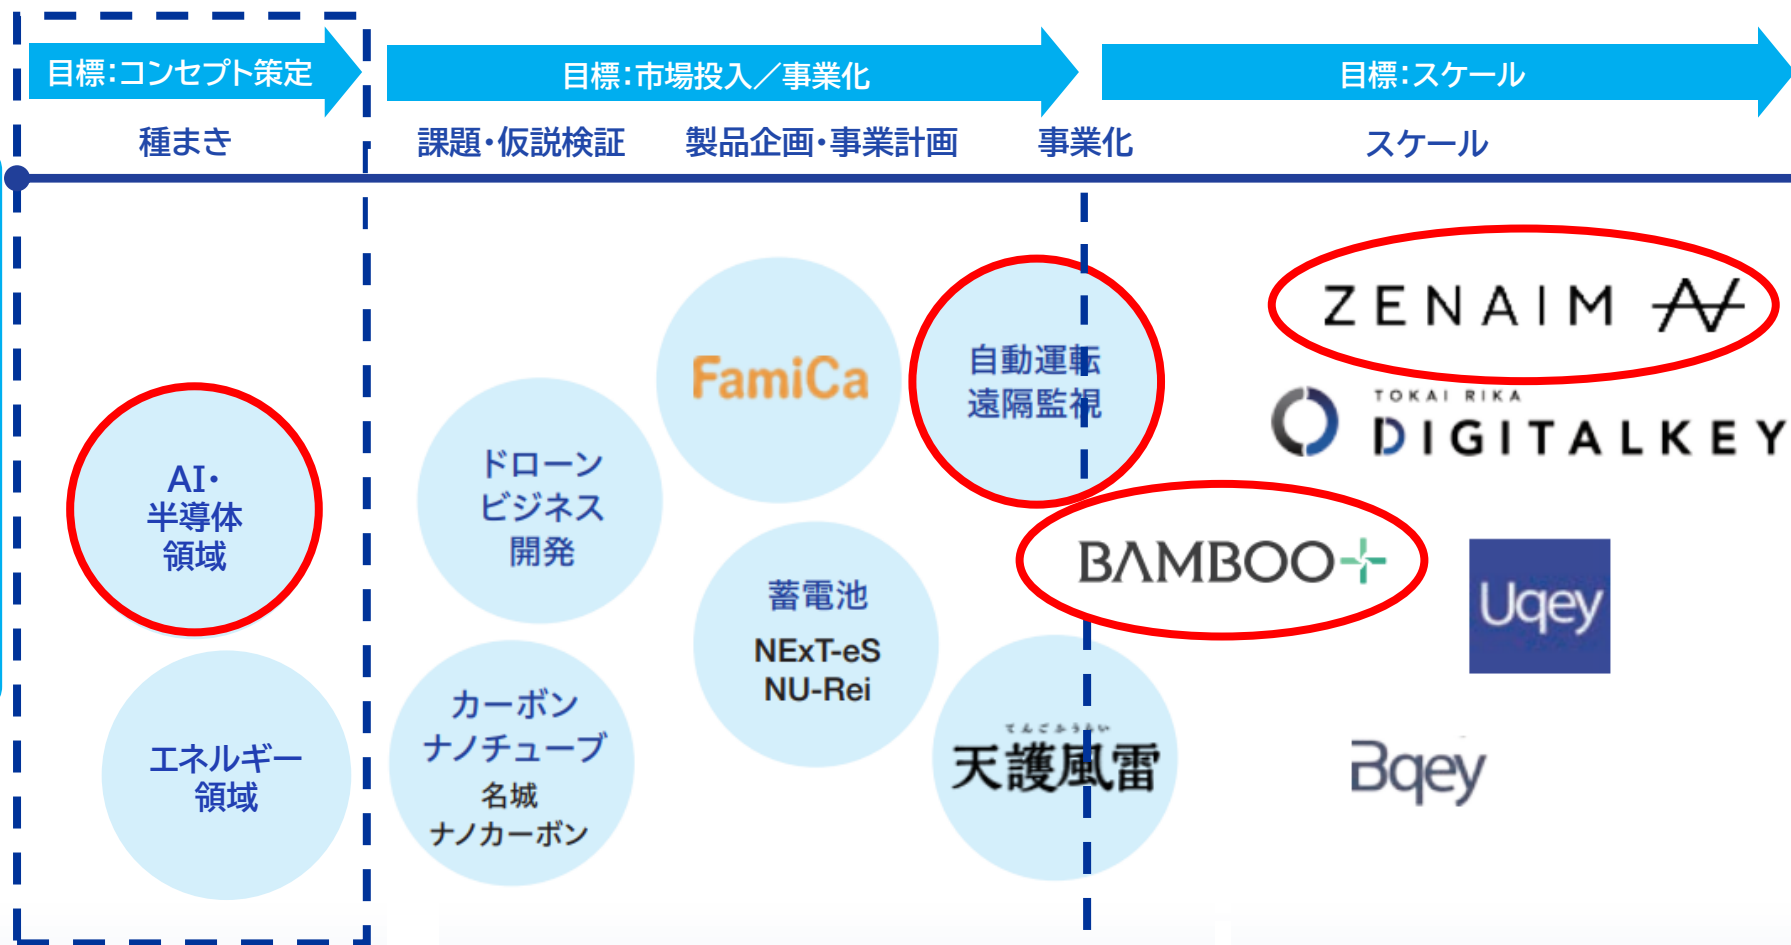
目標:コンセプト策定

目標:市場投入/事業化

目標:スケール

種まき

課題・仮説検証

製品企画・事業計画

事業化

スケール

AI・
半導体
領域

エネルギー
領域

ドローン
ビジネス
開発

カーボン
ナノチューブ
名城
ナノカーボン

FamiCa

蓄電池
NExT-eS
NU-Rei

自動運転
遠隔監視

てんごふうらい
天護風雷

ZENAIM

TOKAI RIKA
DIGITALKEY

BAMBOO

Uqey

Bqey